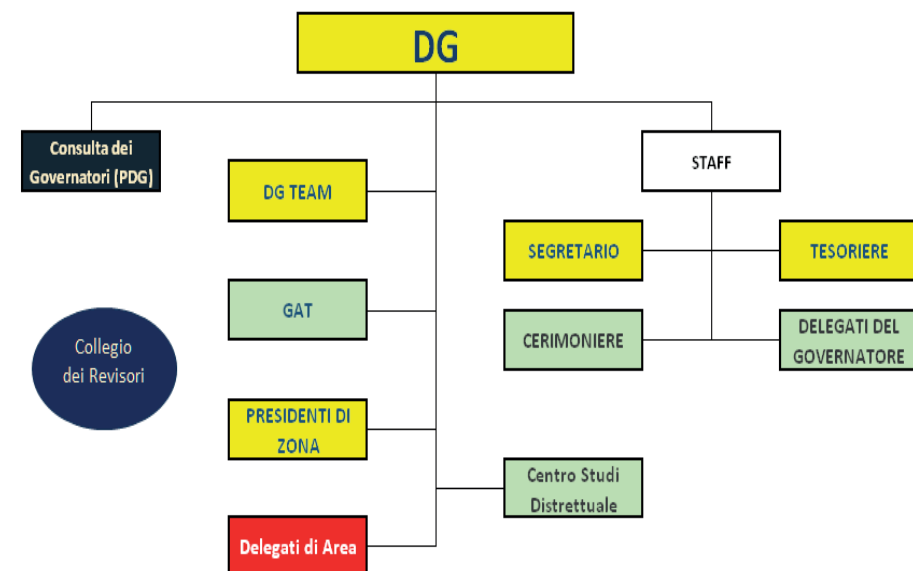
DG

Consulta dei Governatori (PDG)

DG TEAM

STAFF

SEGRETARIO

TESORIERE

GAT

CERIMONIERE

DELEGATI DEL GOVERNATORE

Collegio dei Revisori

PRESIDENTI DI ZONA

Centro Studi Distrettuale

Delegati di Area